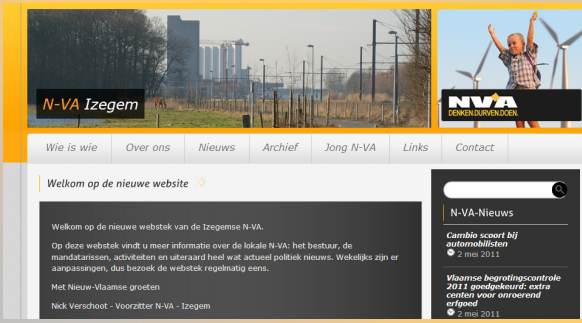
N-VA Izegem

N-VA
DENKEN.DURVEN.DOEN.

Wie is wie | Over ons | Nieuws | Archief | Jong N-VA | Links | Contact

Welkom op de nieuwe website

Welkom op de nieuwe webstek van de Izegemse N-VA.

Op deze webstek vindt u meer informatie over de lokale N-VA: het bestuur, de mandatarissen, activiteiten en uiteraard heel wat actueel politiek nieuws. Wekelijks zijn er aanpassingen, dus bezoek de webstek regelmatig eens.

Met Nieuw-Vlaamse groeten

Nick Verschoot - Voorzitter N-VA - Izegem

N-VA-Nieuws

Cambio scoort bij automobilisten
2 mei 2011

Vlaamse begrotingscontrole 2011 goedgekeurd: extra centen voor onroerend erfgoed
2 mei 2011